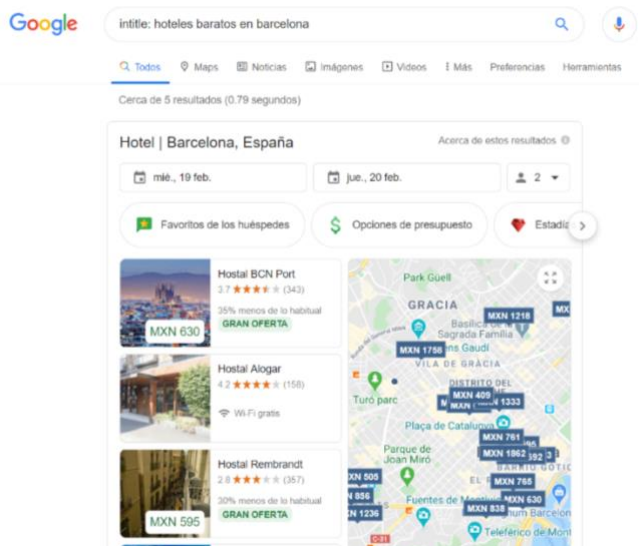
Google

intitle: hoteles baratos en barcelona

Todos Maps Noticias Imágenes Videos Más Preferencias Herramientas

Cerca de 5 resultados (0.79 segundos)

Hotel | Barcelona, España

Acerca de estos resultados

mié., 19 feb.

jue., 20 feb.

2

Favoritos de los huéspedes

Opciones de presupuesto

Estadí

MXN 630

Hostal BCN Port
3.7 ★★★★★ (343)
35% menos de lo habitual
GRAN OFERTA

Hostal Alogar
4.2 ★★★★★ (158)
Wi-Fi gratis

MXN 595

Hostal Rembrandt
2.8 ★★★★★ (357)
30% menos de lo habitual
GRAN OFERTA

Park Güell
GRACIA
MXN 1218
MX
Basílica de la Sagrada Família
MXN 1756
Gaudí
VILA DE GRÀCIA
Turó parc
DISTRITO DEL
MXN 409
MXN 1333
Plaça de Catalunya
MXN 761
MXN 1862
Parque de Joan Miró
MXN 765
MXN 505
MXN 856
Fuentes de Montjuïc
MXN 630
MXN 1236
MXN 838
Teléfèrico de Mont
BARRIO GÒTIC
EL
Barcelon